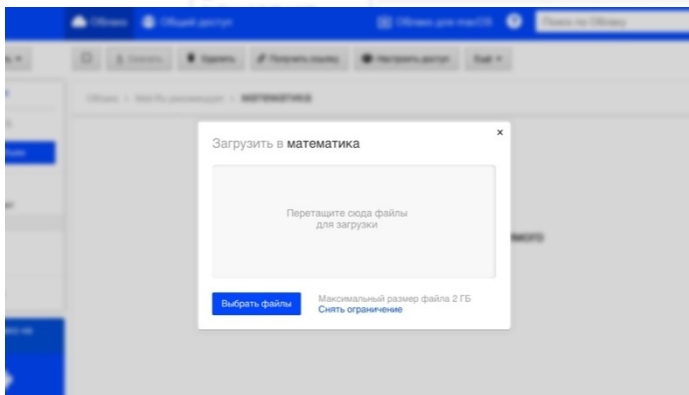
Облако   Общий доступ   Облако для macOS   Поиск по Облаку

Удалить   Получить ссылку   Настроить доступ   Ещё

Облако > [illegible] > математика

Загрузить в математика

×

Перетащите сюда файлы для загрузки

Выбрать файлы

Максимальный размер файла 2 ГБ
Снять ограничение